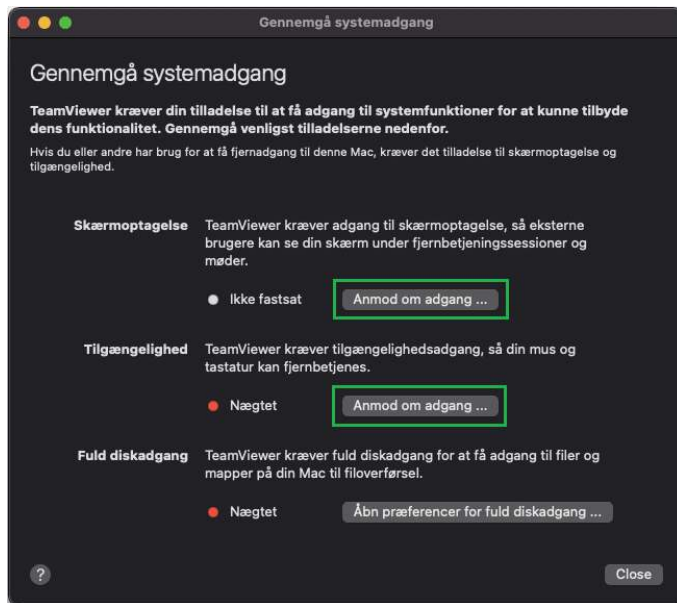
Gennemgå systemadgang

Gennemgå systemadgang

TeamViewer kræver din tilladelse til at få adgang til systemfunktioner for at kunne tilbyde dens funktionalitet. Gennemgå venligst tilladelserne nedenfor.

Hvis du eller andre har brug for at få fjernadgang til denne Mac, kræver det tilladelse til skærmoptagelse og tilgængelighed.

Skærmoptagelse TeamViewer kræver adgang til skærmoptagelse, så eksterne brugere kan se din skærm under fjernbetjeningssessioner og møder.

Ikke fastsat Anmod om adgang ...

Tilgængelighed TeamViewer kræver tilgængelighedsadgang, så din mus og tastatur kan fjernbetjenes.

Nægtet Anmod om adgang ...

Fuld diskadgang TeamViewer kræver fuld diskadgang for at få adgang til filer og mapper på din Mac til filoverførsel.

Nægtet Åbn præferencer for fuld diskadgang ...

?

Close